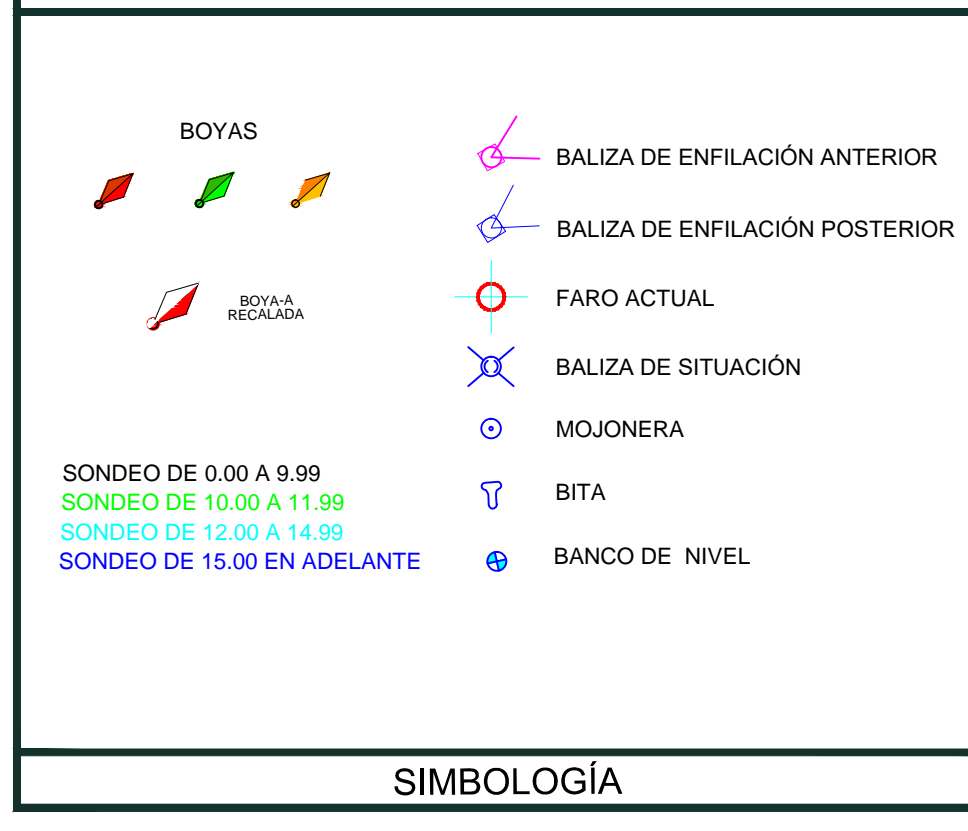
BOYAS

BOYA-A
RECALADA

SONDEO DE 0.00 A 9.99
SONDEO DE 10.00 A 11.99
SONDEO DE 12.00 A 14.99
SONDEO DE 15.00 EN ADELANTE

BALIZA DE ENFILACIÓN ANTERIOR

BALIZA DE ENFILACIÓN POSTERIOR

FARO ACTUAL

BALIZA DE SITUACIÓN

MOJONERA

BITA

BANCO DE NIVEL

SIMBOLOGÍA